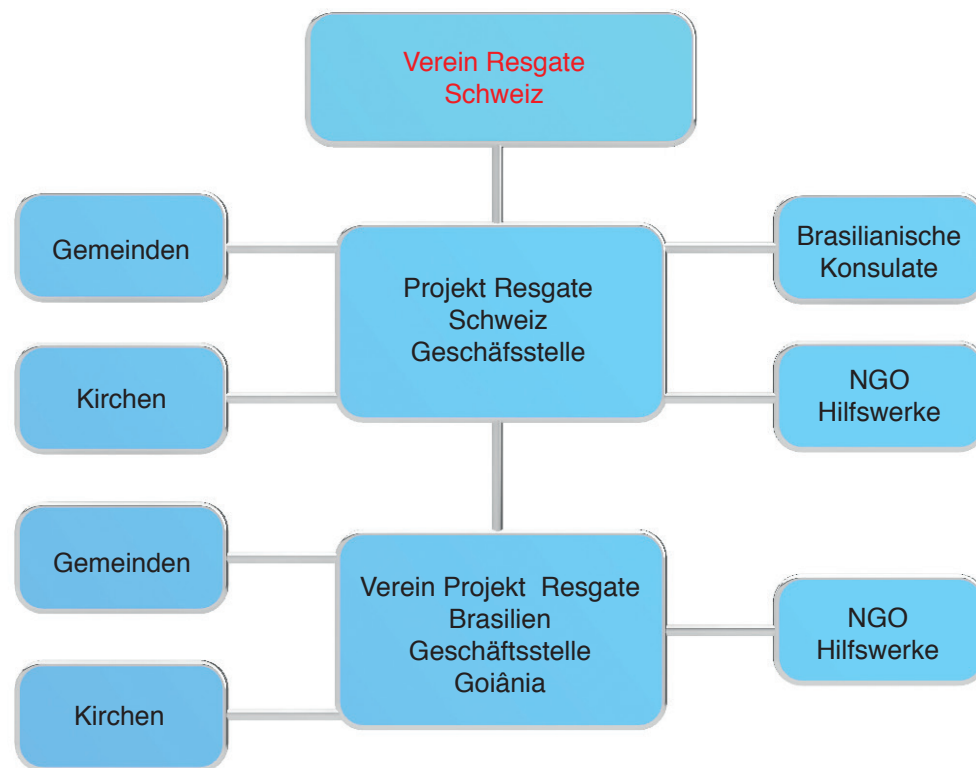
Verein Resgate Schweiz

Gemeinden

Projekt Resgate Schweiz Geschäfsstelle

Brasilianische Konsulate

Kirchen

NGO Hilfswerke

Gemeinden

Verein Projekt Resgate Brasilien Geschäftsstelle Goiânia

NGO Hilfswerke

Kirchen